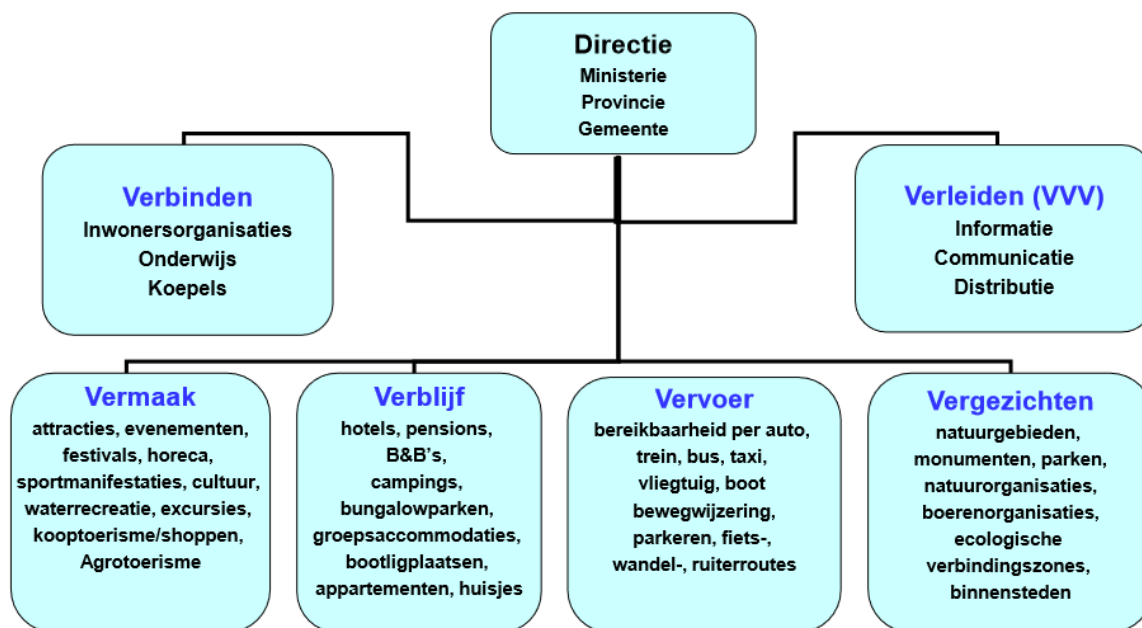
Directie
Ministerie
Provincie
Gemeente

Verbinden
Inwonersorganisaties
Onderwijs
Koepels

Verleiden (VVV)
Informatie
Communicatie
Distributie

Vermaak
attracties, evenementen, festivals, horeca, sportmanifestaties, cultuur, waterrecreatie, excursies, kooptoerisme/shoppen, Agrotoerisme

Verblijf
hotels, pensions, B&B's, campings, bungalowparken, groepsaccommodaties, bootligplaatsen, appartementen, huisjes

Vervoer
bereikbaarheid per auto, trein, bus, taxi, vliegtuig, boot bewegwijzering, parkeren, fiets-, wandel-, ruiterroutes

Vergezichten
natuurgebieden, monumenten, parken, natuurorganisaties, boerenorganisaties, ecologische verbindingszones, binnensteden